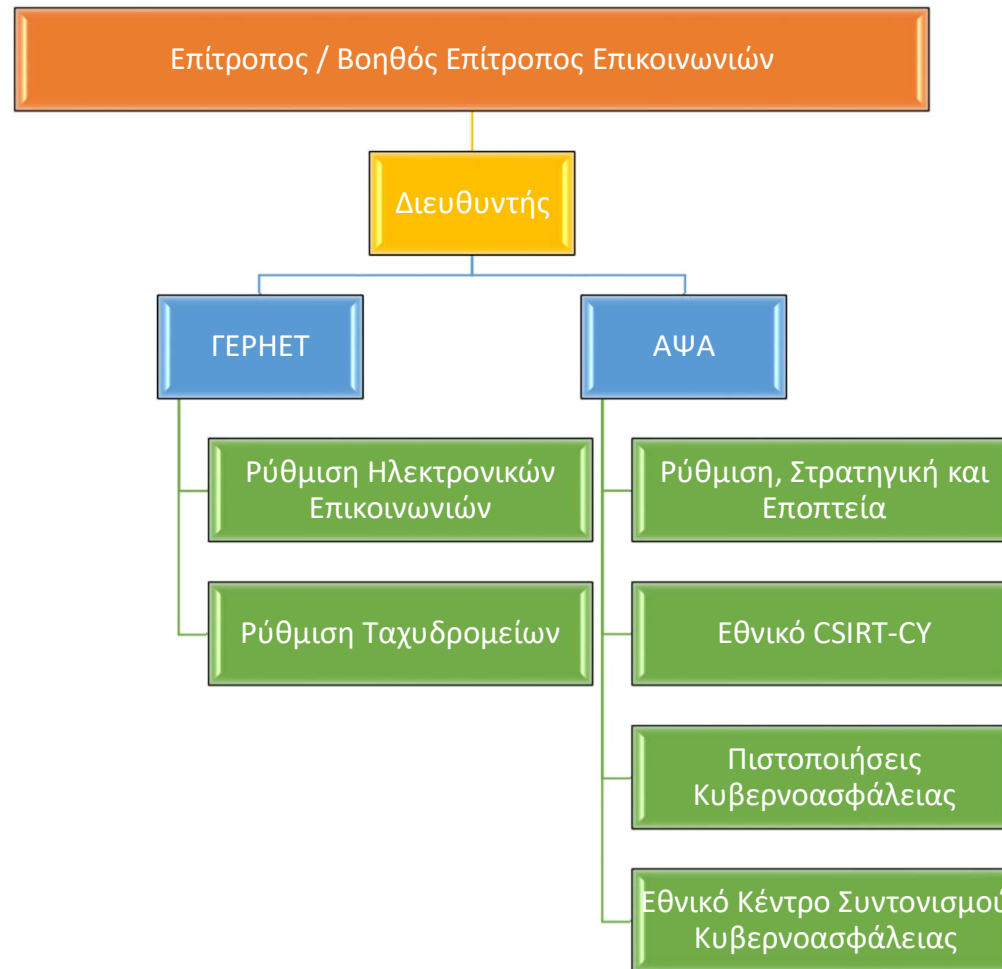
Επίτροπος / Βοηθός Επίτροπος Επικοινωνιών

Διευθυντής

ΓΕΡΗΕΤ

ΑΨΑ

Ρύθμιση Ηλεκτρονικών Επικοινωνιών

Ρύθμιση Ταχυδρομείων

Ρύθμιση, Στρατηγική και Εποπτεία

Εθνικό CSIRT-CY

Πιστοποιήσεις Κυβερνοασφάλειας

Εθνικό Κέντρο Συντονισμού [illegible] Κυβερνοασφάλειας